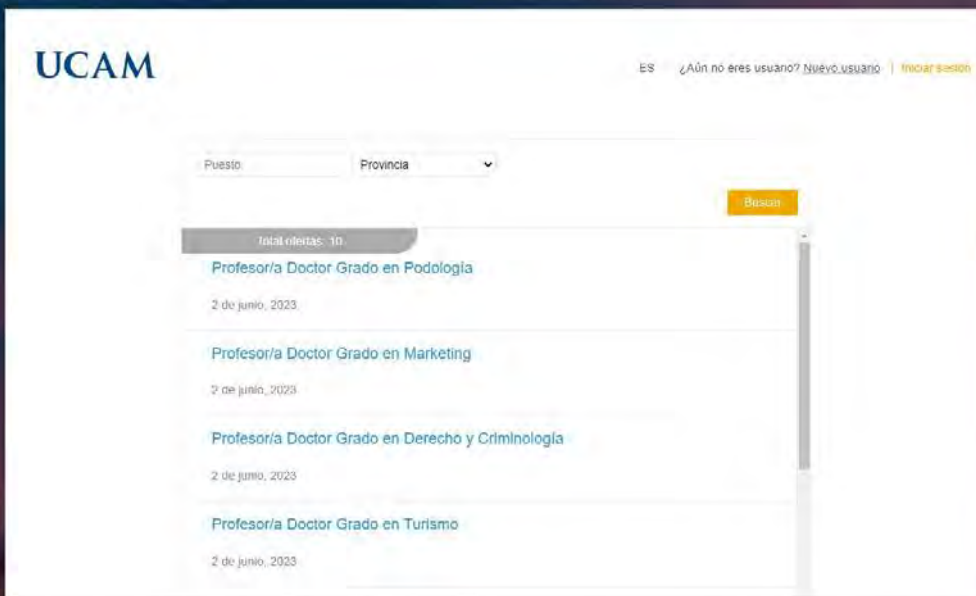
UCAM

ES ¿Aún no eres usuario? Nuevo usuario | Iniciar sesión

Puesto

Provincia

Buscar

Total ofertas: 10

Profesor/a Doctor Grado en Podología

2 de junio, 2023

Profesor/a Doctor Grado en Marketing

2 de junio, 2023

Profesor/a Doctor Grado en Derecho y Criminología

2 de junio, 2023

Profesor/a Doctor Grado en Turismo

2 de junio, 2023